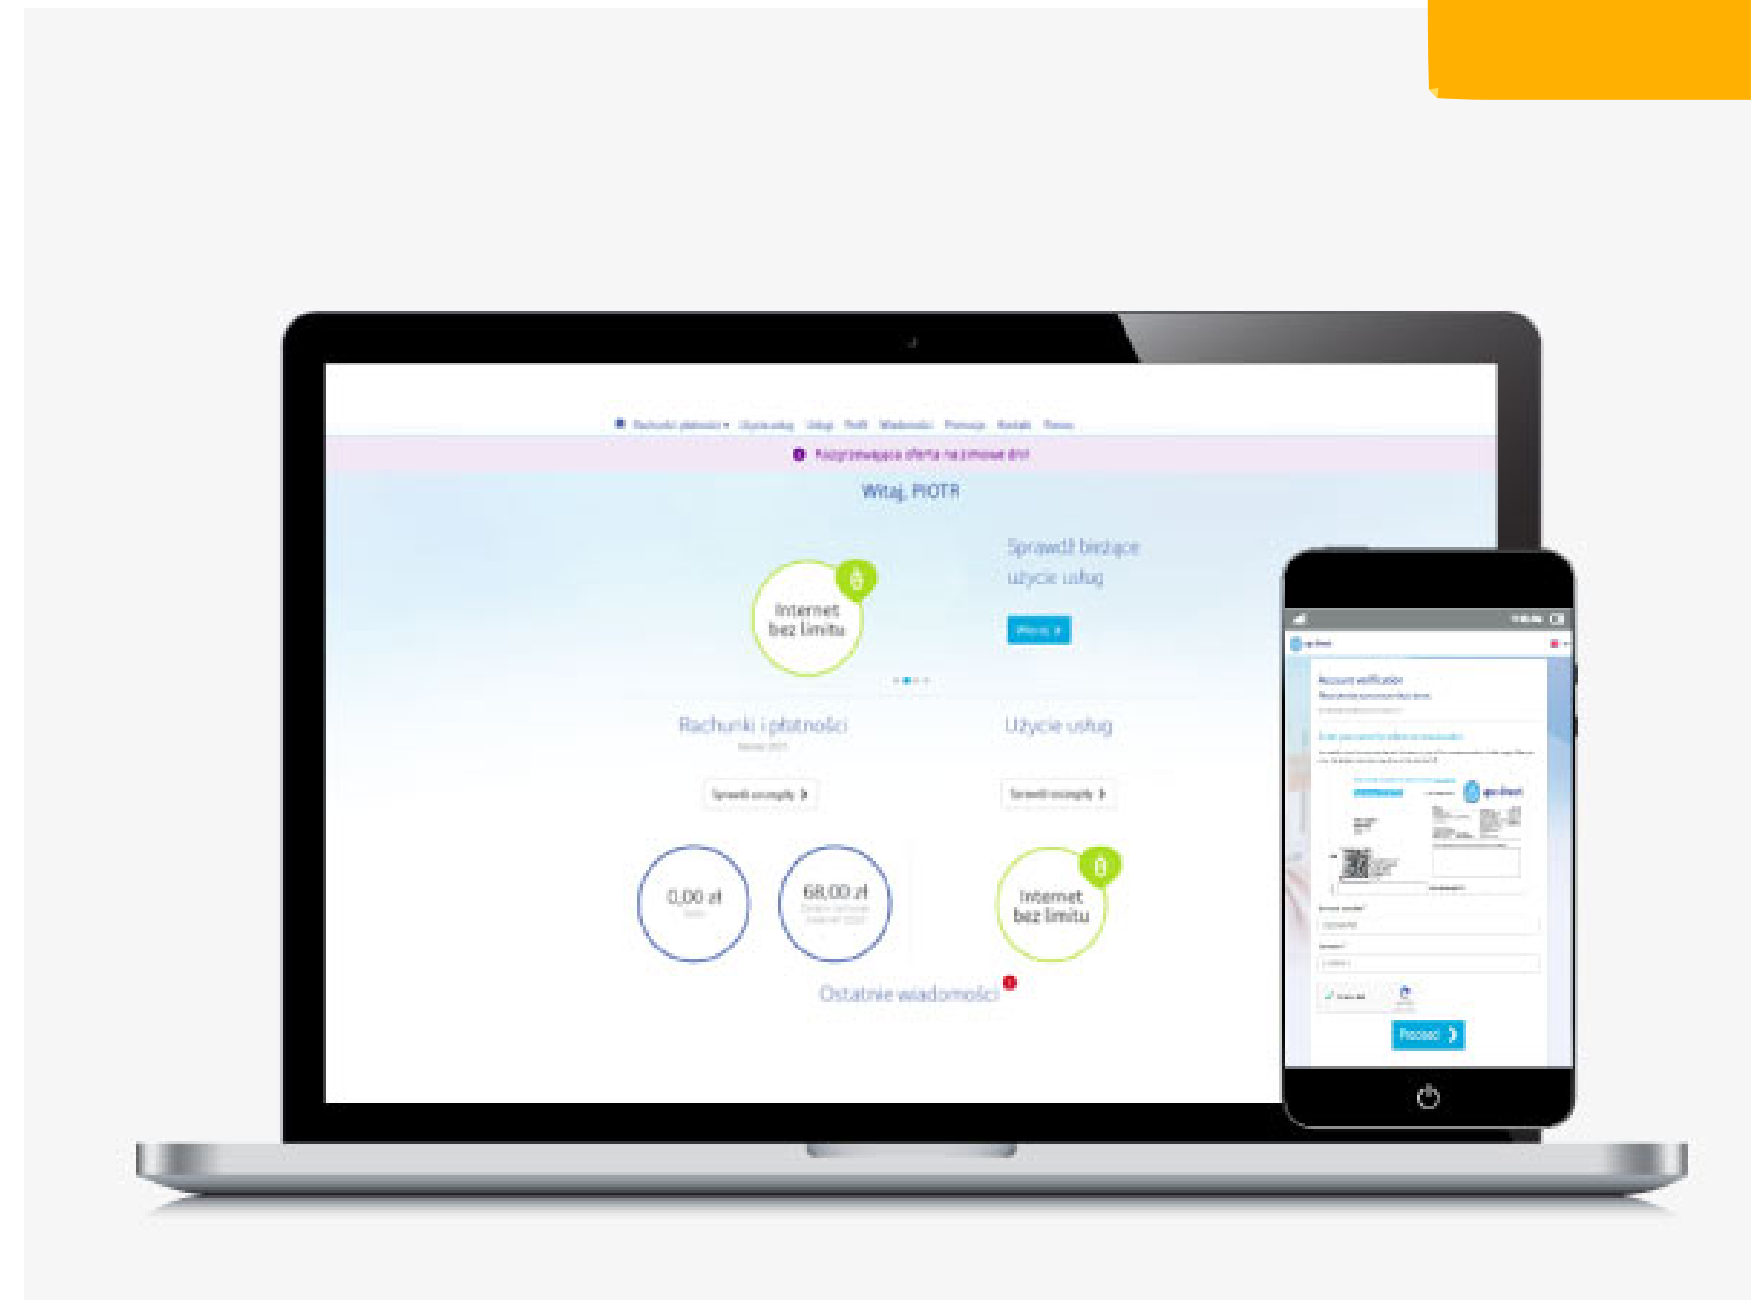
Rachunki i płatności ▾ Użycie usług Usługi Profil Wiadomości Promocje Kontakt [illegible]

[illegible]

Witaj, PIOTR

Internet bez limitu

Sprawdź bieżące użycie usług

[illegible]

Rachunki i płatności

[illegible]

Użycie usług

Sprawdź szczegóły

Sprawdź szczegóły

0,00 zł

68,00 zł

Internet bez limitu

Ostatnie wiadomości

Account verification

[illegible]

Dalej